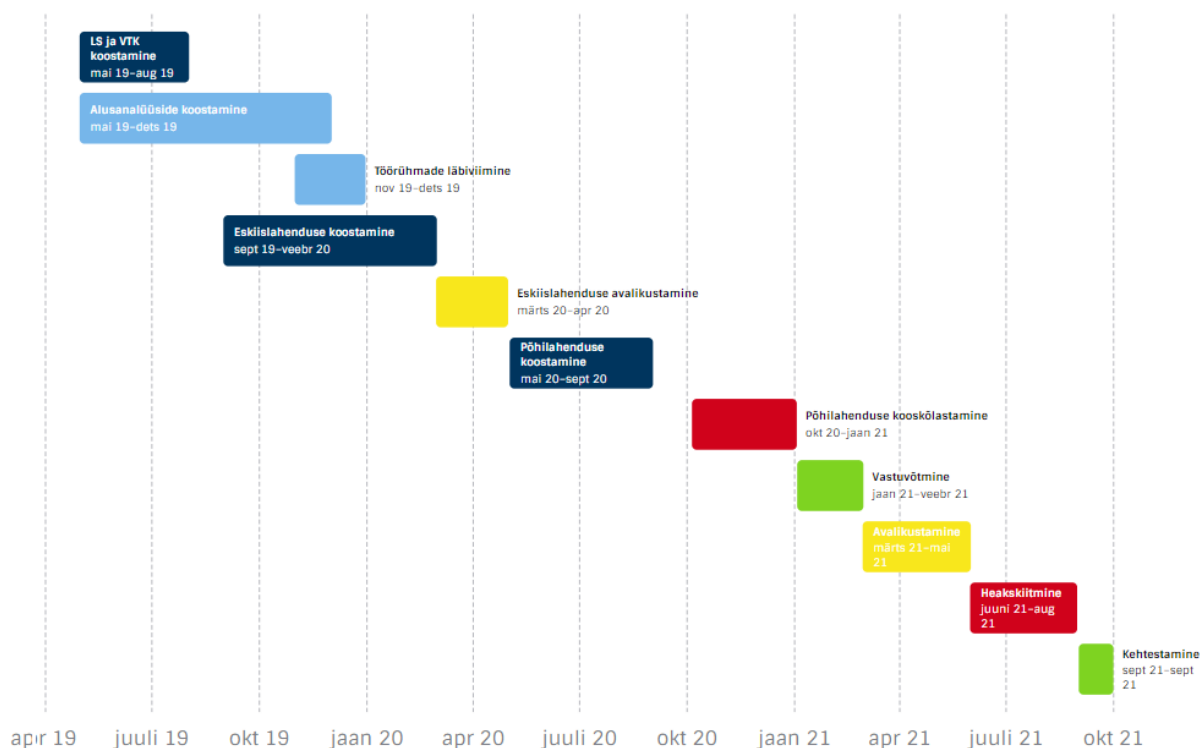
LS ja VTK koostamine
mai 19–aug 19

Alusanalüüside koostamine
mai 19–dets 19

Töörühmade läbiviimine
nov 19–dets 19

Eskiislahenduse koostamine
sept 19–veebr 20

Eskiislahenduse avalikustamine
märts 20–apr 20

Põhilahenduse koostamine
mai 20–sept 20

Põhilahenduse kooskõlastamine
okt 20–jaan 21

Vastuvõtmine
jaan 21–veebr 21

Avalikustamine
märts 21–mai 21

Heakskiitmine
juuni 21–aug 21

Kehtestamine
sept 21–sept 21

apr 19 juuli 19 okt 19 jaan 20 apr 20 juuli 20 okt 20 jaan 21 apr 21 juuli 21 okt 21